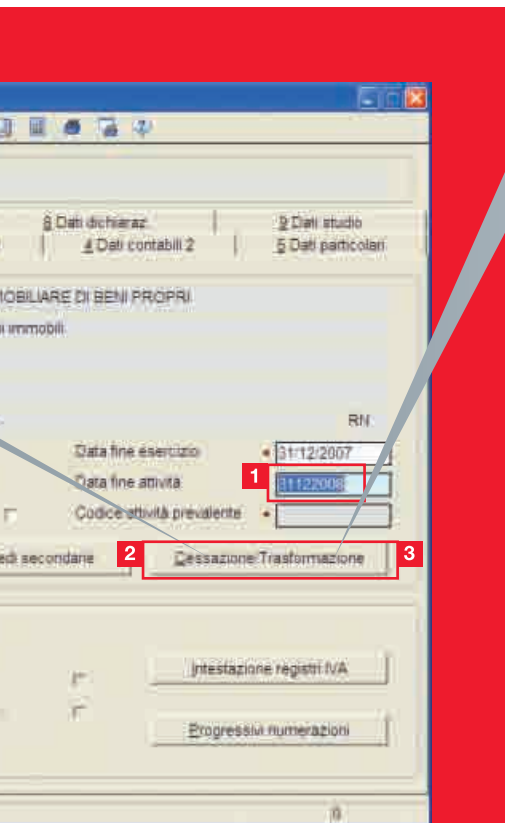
8 Dati dichiaraz.
9 Dati studio
4 Dati contabili 2
5 Dati particolari

MOBILIARE DI BENI PROPRI
i immobili

RN

Data fine esercizio
31/12/2007

1
Data fine attività
31122008

Codice attività prevalente

edi secondarie

2
Cessazione Trasformazione
3

Intestazione registri IVA

Progressivi numerazioni

0